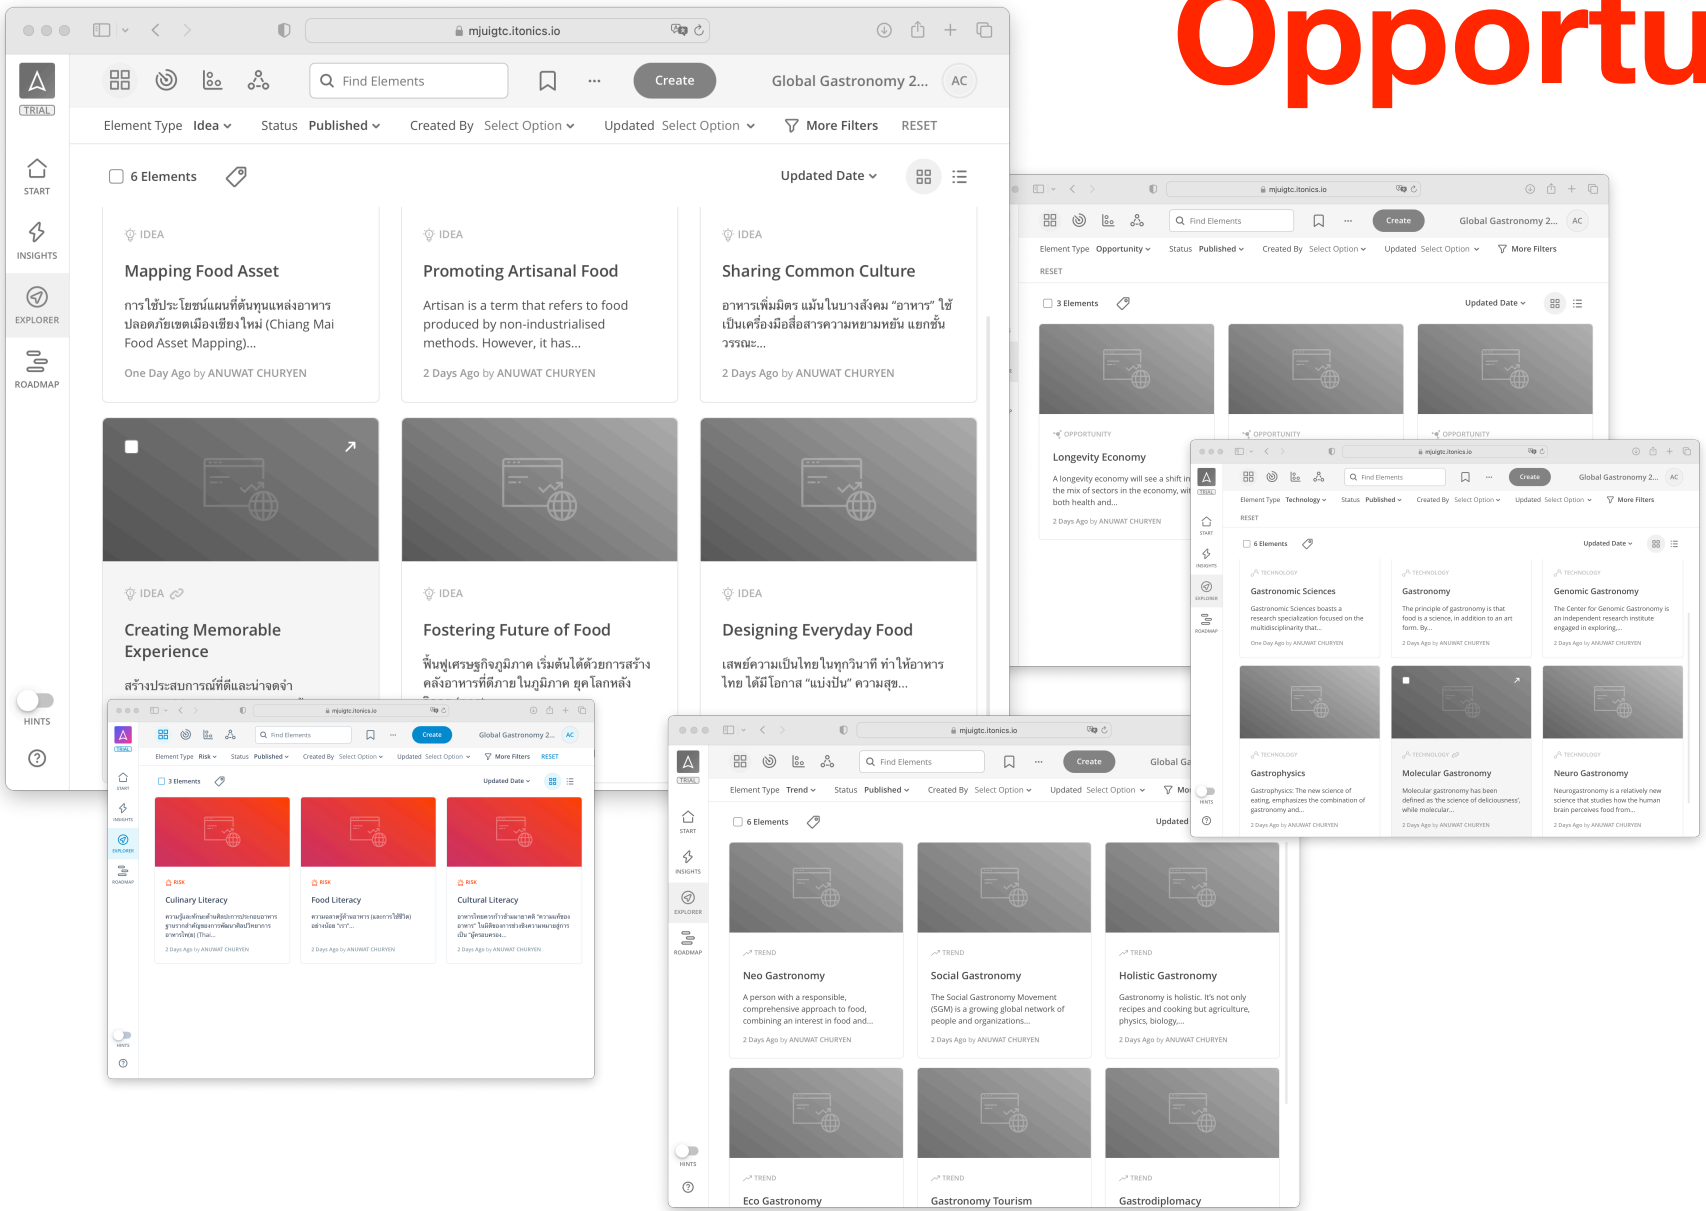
Opportu

mjuigtc.itonics.io

TRIAL

START

INSIGHTS

EXPLORER

ROADMAP

HINTS

Find Elements

Create

Global Gastronomy 2...

AC

Element Type Idea

Status Published

Created By Select Option

Updated Select Option

More Filters

RESET

6 Elements

Updated Date

IDEA

Mapping Food Asset

การใช้ประโยชน์แผนที่ต้นทุนแหล่งอาหาร ปลอดภัยเขตเมืองเชียงใหม่ (Chiang Mai Food Asset Mapping)...

One Day Ago by ANUWAT CHURYEN

IDEA

Promoting Artisanal Food

Artisan is a term that refers to food produced by non-industrialised methods. However, it has...

2 Days Ago by ANUWAT CHURYEN

IDEA

Sharing Common Culture

อาหารเพิ่มมิตร แม้นในบางสังคม "อาหาร" ใช้เป็นเครื่องมือสื่อสารความหยามหยัน แยกชั้นวรรณะ...

2 Days Ago by ANUWAT CHURYEN

IDEA

Creating Memorable Experience

สร้างประสบการณ์ที่ดีและน่าจดจำ

IDEA

Fostering Future of Food

ฟื้นฟูเศรษฐกิจภูมิภาค เริ่มต้นได้ด้วยการสร้างคลังอาหารที่ดีภายในภูมิภาค ยุคโลกหลัง

IDEA

Designing Everyday Food

เสพย์ความเป็นไทยในทุกวินาที ทำให้อาหารไทย ได้มีโอกาส "แบ่งปัน" ความสุข...

mjuigtc.itonics.io

Find Elements

Create

Global Gastronomy 2...

AC

Element Type Opportunity

Status Published

Created By Select Option

Updated Select Option

More Filters

RESET

3 Elements

Updated Date

OPPORTUNITY

OPPORTUNITY

OPPORTUNITY

Longevity Economy

A longevity economy will see a shift in the mix of sectors in the economy, wi both health and...

2 Days Ago by ANUWAT CHURYEN

mjuigtc.itonics.io

Find Elements

Create

Global Gastronomy 2...

AC

Element Type Technology

Status Published

Created By Select Option

Updated Select Option

More Filters

RESET

6 Elements

Updated Date

TECHNOLOGY

Gastronomic Sciences

Gastronomic Sciences boasts a research specialization focused on the multidisciplinarity that...

One Day Ago by ANUWAT CHURYEN

TECHNOLOGY

Gastronomy

The principle of gastronomy is that food is a science, in addition to an art form. By...

2 Days Ago by ANUWAT CHURYEN

TECHNOLOGY

Genomic Gastronomy

The Center for Genomic Gastronomy is an independent research institute engaged in exploring...

2 Days Ago by ANUWAT CHURYEN

TECHNOLOGY

Gastrophysics

Gastrophysics: The new science of eating, emphasizes the combination of gastronomy and...

2 Days Ago by ANUWAT CHURYEN

TECHNOLOGY

Molecular Gastronomy

Molecular gastronomy has been defined as 'the science of deliciousness', while molecular...

2 Days Ago by ANUWAT CHURYEN

TECHNOLOGY

Neuro Gastronomy

Neurogastronomy is a relatively new science that studies how the human brain perceives food from...

2 Days Ago by ANUWAT CHURYEN

mjuigtc.itonics.io

Find Elements

Create

Global Gastronomy 2...

AC

Element Type Risk

Status Published

Created By Select Option

Updated Select Option

More Filters

RESET

3 Elements

Updated Date

RISK

Culinary Literacy

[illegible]

2 Days Ago by ANUWAT CHURYEN

RISK

Food Literacy

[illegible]

2 Days Ago by ANUWAT CHURYEN

RISK

Cultural Literacy

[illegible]

2 Days Ago by ANUWAT CHURYEN

mjuigtc.itonics.io

Find Elements

Create

Global Ga

Element Type Trend

Status Published

Created By Select Option

Updated Select Option

Mo

6 Elements

Updated

TREND

Neo Gastronomy

A person with a responsible, comprehensive approach to food, combining an interest in food and...

2 Days Ago by ANUWAT CHURYEN

TREND

Social Gastronomy

The Social Gastronomy Movement (SGM) is a growing global network of people and organizations...

2 Days Ago by ANUWAT CHURYEN

TREND

Holistic Gastronomy

Gastronomy is holistic. It's not only recipes and cooking but agriculture, physics, biology,...

2 Days Ago by ANUWAT CHURYEN

TREND

Eco Gastronomy

TREND

Gastronomy Tourism

TREND

Gastrodiplomacy